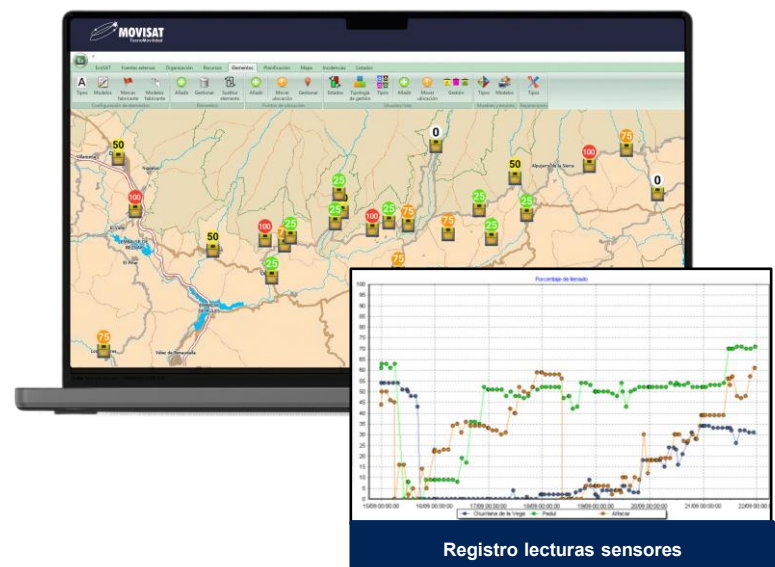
MOVISAT
TecnoMovilidad

EcoSAT Fuentes externas Organización Recursos Elementos Planificación Mapa Incidencias Listados

Tipos Modelos Marcas fabricante Modelos fabricante Añadir Gestionar Sustituir elemento Añadir Mover ubicación Gestionar Estados Tipología de gestión Tipos Añadir Mover ubicación Gestión Tipos Modelos Tipos

Configuración de elementos Elementos Puntos de ubicación Dispositivos Sensores y tarjetas Reparaciones

50
100
50
25
0
50
100
75
25
25
25
100
25
75
75
25
25
25
0
100
75
75

Porcentaje de llenado

100
95
90
85
80
75
70
65
60
55
50
45
40
35
30
25
20
15
10
5
0

15/09 00:00:00 16/09 00:00:00 17/09 00:00:00 18/09 00:00:00 19/09 00:00:00 20/09 00:00:00 21/09 00:00:00 22/09 00:00:00

Churriana de la Vega Padul Alfacar

Registro lecturas sensores